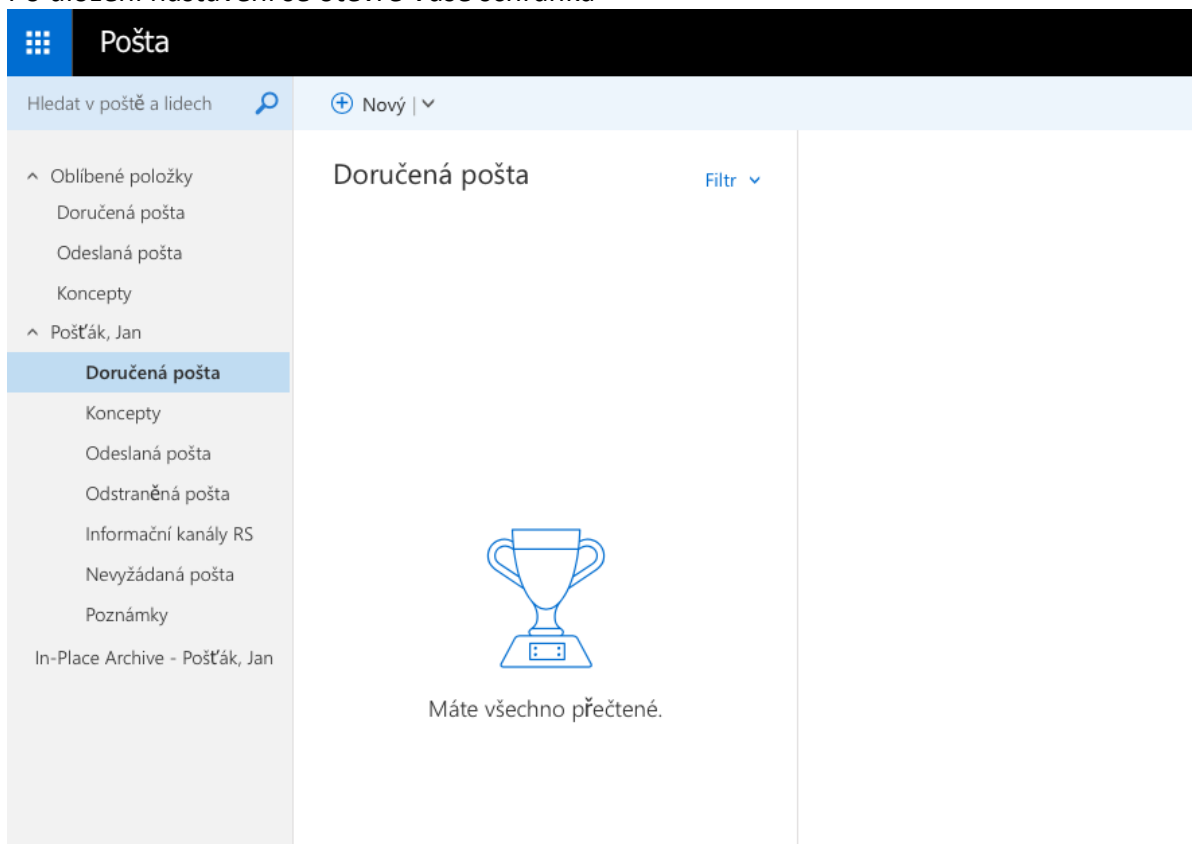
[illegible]

Pošta

Hledat v poště a lidech

Nový

Oblíbené položky
Doručená pošta
Odeslaná pošta
Koncepty
Pošťák, Jan
Doručená pošta
Koncepty
Odeslaná pošta
Odstraněná pošta
Informační kanály RS
Nevyžádaná pošta
Poznámky
In-Place Archive - Pošťák, Jan

Doručená pošta

Filtr

Máte všechno přečtené.